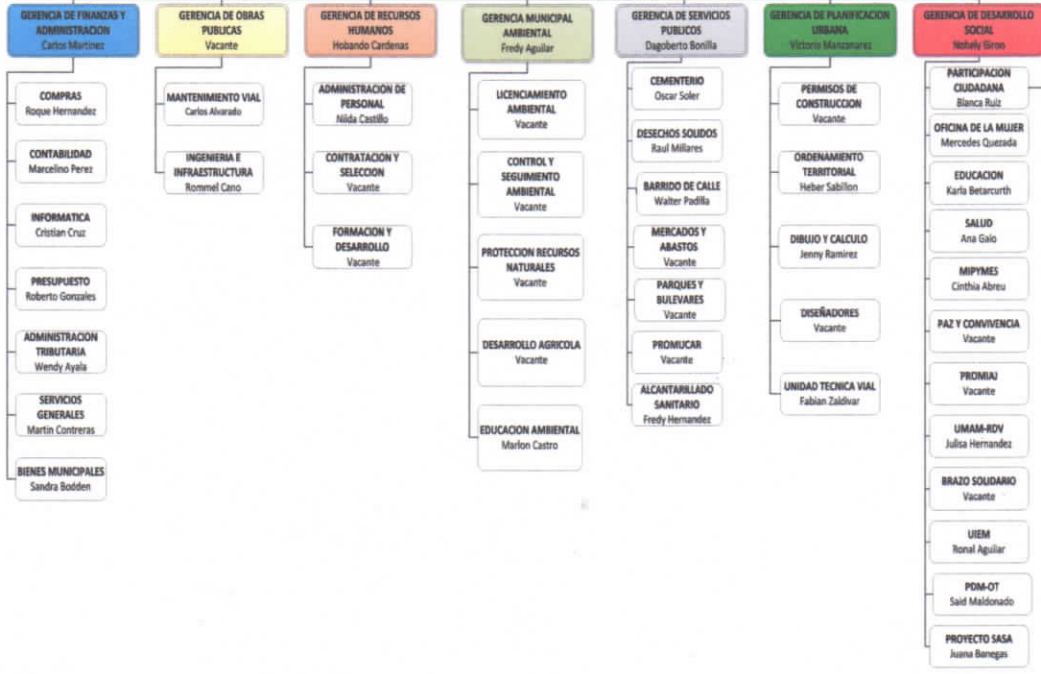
GERENCIA DE FINANZAS Y ADMINISTRACION
Carlos Martinez

COMPRAS
Roque Hernandez

CONTABILIDAD
Marcelino Perez

INFORMATICA
Cristian Cruz

PRESUPUESTO
Roberto Gonzales

ADMINISTRACION TRIBUTARIA
Wendy Ayala

SERVICIOS GENERALES
Martin Contreras

BIENES MUNICIPALES
Sandra Bodden

GERENCIA DE OBRAS PUBLICAS
Vacante

MANTENIMIENTO VIAL
Carlos Alvarado

INGENIERIA E INFRAESTRUCTURA
Rommel Cano

GERENCIA DE RECURSOS HUMANOS
Hobando Cardenas

ADMINISTRACION DE PERSONAL
Nilda Castillo

CONTRATACION Y SELECCION
Vacante

FORMACION Y DESARROLLO
Vacante

GERENCIA MUNICIPAL AMBIENTAL
Fredy Aguilar

LICENCIAMIENTO AMBIENTAL
Vacante

CONTROL Y SEGUIMIENTO AMBIENTAL
Vacante

PROTECCION RECURSOS NATURALES
Vacante

DESARROLLO AGRICOLA
Vacante

EDUCACION AMBIENTAL
Marlon Castro

GERENCIA DE SERVICIOS PUBLICOS
Dagoberto Bonilla

CEMENTERIO
Oscar Soler

DESECHOS SOLIDOS
Raul Millares

BARRIDO DE CALLE
Walter Padilla

MERCADOS Y ABASTOS
Vacante

PARQUES Y BULEVARES
Vacante

PROMUCAR
Vacante

ALCANTARILLADO SANITARIO
Fredy Hernandez

GERENCIA DE PLANIFICACION URBANA
Victoria Manzanarez

PERMISOS DE CONSTRUCCION
Vacante

ORDENAMIENTO TERRITORIAL
Heber Sabillon

DIBUJO Y CALCULO
Jenny Ramirez

DISEÑADORES
Vacante

UNIDAD TECNICA VIAL
Fabian Zaldivar

GERENCIA DE DESARROLLO SOCIAL
Nohely Siron

PARTICIPACION CIUDADANA
Blanca Ruiz

OFICINA DE LA MUJER
Mercedes Quezada

EDUCACION
Karla Betarcurth

SALUD
Ana Galo

MIPYMES
Cinthia Abreu

PAZ Y CONVIVENCIA
Vacante

PROMIAJ
Vacante

UMAM-RDV
Julisa Hernandez

BRAZO SOLIDARIO
Vacante

UIEM
Ronal Aguilar

PDM-OT
Said Maldonado

PROYECTO SASA
Juana Banegas